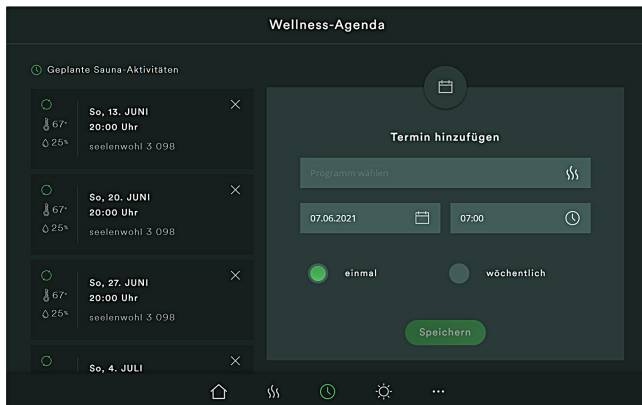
Wellness-Agenda

Geplante Sauna-Aktivitäten

67°
25%
So, 13. JUNI
20:00 Uhr
seelenwohl 3 098

67°
25%
So, 20. JUNI
20:00 Uhr
seelenwohl 3 098

67°
25%
So, 27. JUNI
20:00 Uhr
seelenwohl 3 098

So, 4. JULI

Termin hinzufügen

Programm wählen

07.06.2021

07:00

einmal

wöchentlich

Speichern

...